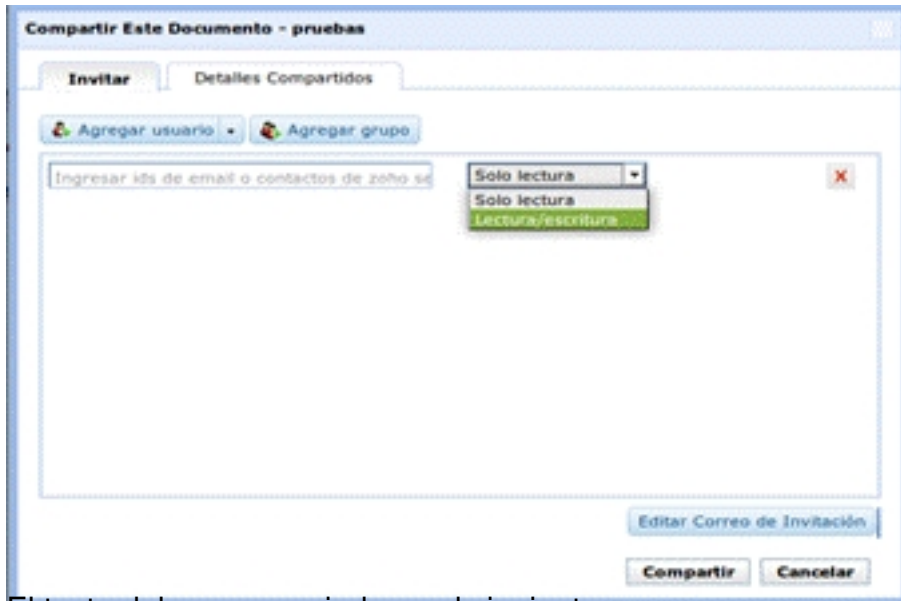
Compartir Este Documento - pruebas

Invitar

Detalles Compartidos

Agregar usuario

Agregar grupo

Ingresar ids de email o contactos de zoho se

Solo lectura

Solo lectura

Lectura/escritura

Editar Correo de Invitación

Compartir

Cancelar